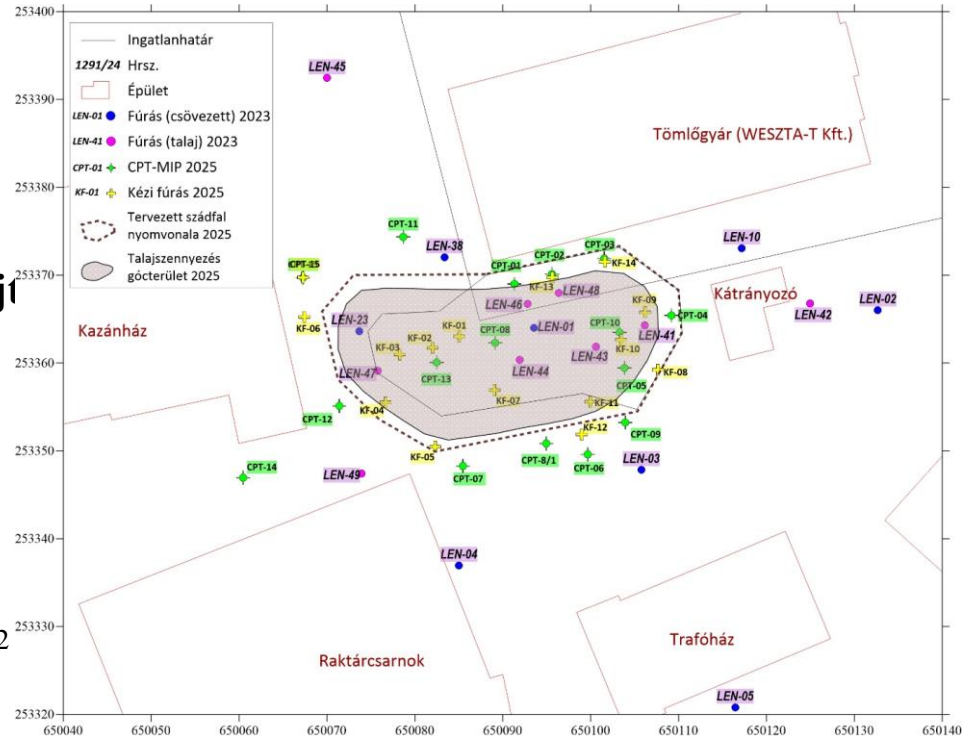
Ingatlanhatár
1291/24 Hrsz.
Épület
LEN-01 Fúrás (csövezett) 2023
LEN-41 Fúrás (talaj) 2023
CPT-01 CPT-MIP 2025
KF-01 Kézi fúrás 2025
Tervezett szádfal nyomvonala 2025
Talajszennyezés gócterület 2025

Tömlőgyár (WESZTA-T Kft.)
Kátrányozó
Kazánház
Raktárcsarnok
Trafóház

LEN-45
LEN-38
LEN-10
LEN-02
LEN-42
LEN-46
LEN-48
LEN-23
LEN-01
LEN-41
LEN-43
LEN-47
LEN-44
LEN-49
LEN-03
LEN-04
LEN-05

CPT-11
CPT-15
CPT-01
CPT-02
CPT-03
CPT-04
CPT-08
CPT-10
CPT-13
CPT-05
CPT-12
CPT-09
CPT-8/1
CPT-06
CPT-07
CPT-14

KF-14
KF-13
KF-09
KF-06
KF-01
KF-02
KF-03
KF-10
KF-08
KF-07
KF-04
KF-11
KF-12
KF-05

253400
253390
253380
253370
253360
253350
253340
253330
253320
650040
650050
650060
650070
650080
650090
650100
650110
650120
650130
650140